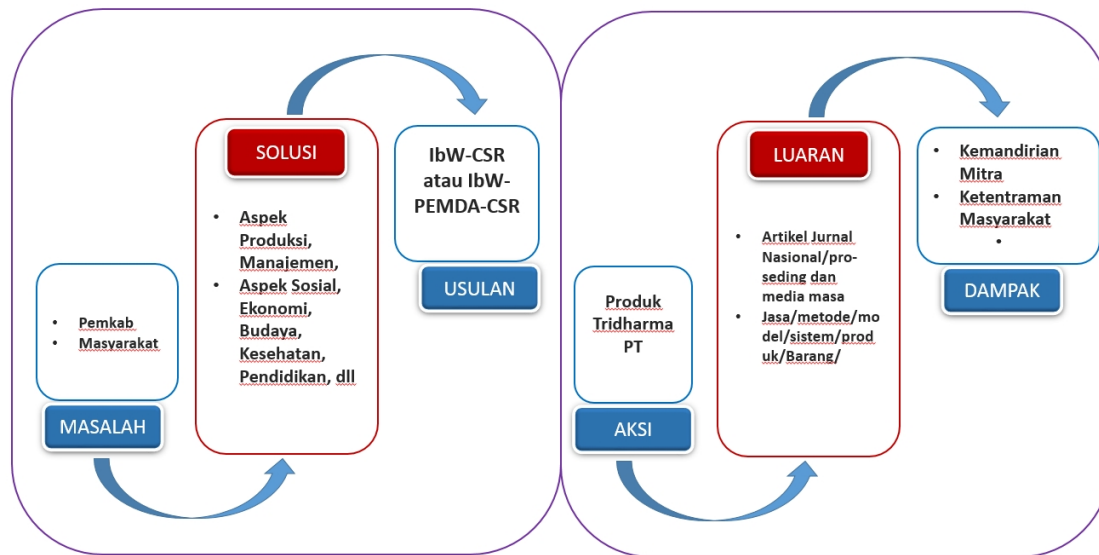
- Pemkab
- Masyarakat

MASALAH

SOLUSI

- Aspek Produksi, Manajemen,
- Aspek Sosial, Ekonomi, Budaya, Kesehatan, Pendidikan, dll

IbW-CSR atau IbW-PEMDA-CSR

USULAN

Produk Tridharma PT

AKSI

LUARAN

- Artikel Jurnal Nasional/pro-seding dan media masa
- Jasa/metode/model/sistem/produk/Barang/

- Kemandirian Mitra
- Ketentraman Masyarakat
-

DAMPAK